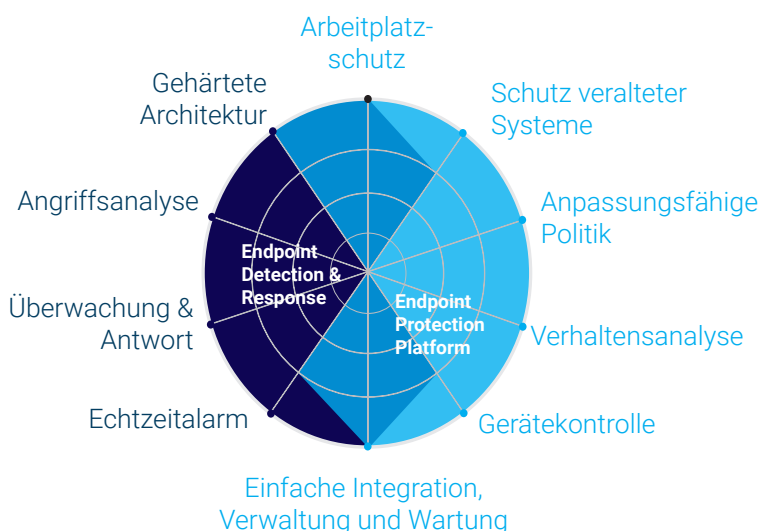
Arbeitplatzschutz

Schutz veralteter Systeme

Anpassungsfähige Politik

Verhaltensanalyse

Gerätekontrolle

Einfache Integration, Verwaltung und Wartung

Echtzeitalarm

Überwachung & Antwort

Angriffsanalyse

Gehärtete Architektur

Endpoint Detection & Response

Endpoint Protection Platform